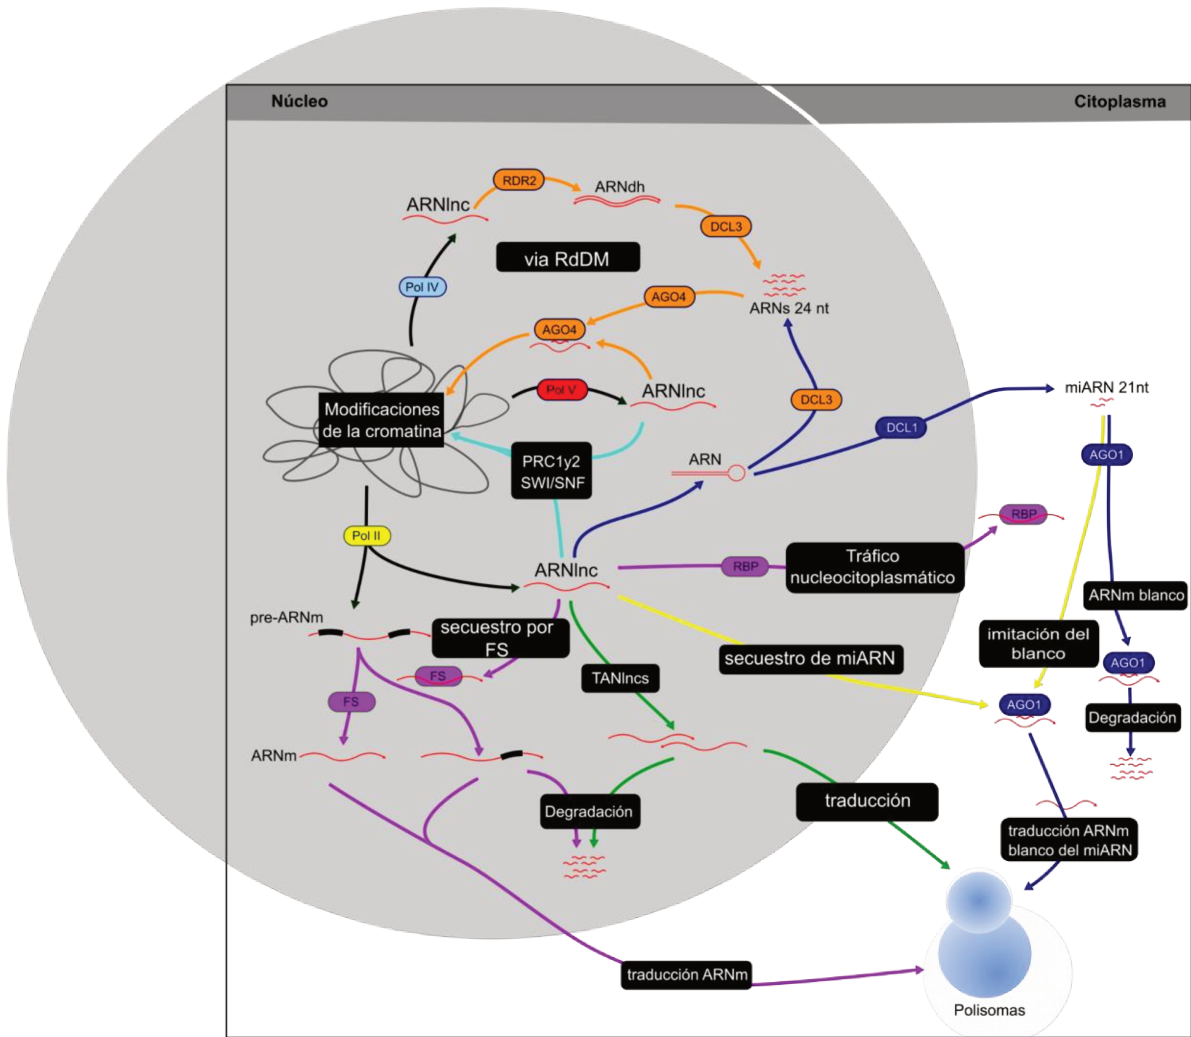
Núcleo

Citoplasma

ARNlnc

RDR2

ARNdh

DCL3

via RdDM

Pol IV

AGO4

ARNs 24 nt

AGO4

Pol V

ARNlnc

Modificaciones de la cromatina

DCL3

PRC1y2 SWI/SNF

DCL1

miARN 21nt

ARN

AGO1

RBP

Pol II

ARNlnc

RBP

Tráfico nucleocitoplasmático

ARNm blanco

pre-ARNm

secuestro por FS

imitación del blanco

FS

secuestro de miARN

AGO1

TANlncs

FS

AGO1

Degradación

ARNm

Degradación

traducción

traducción ARNm blanco del miARN

traducción ARNm

Polisomas